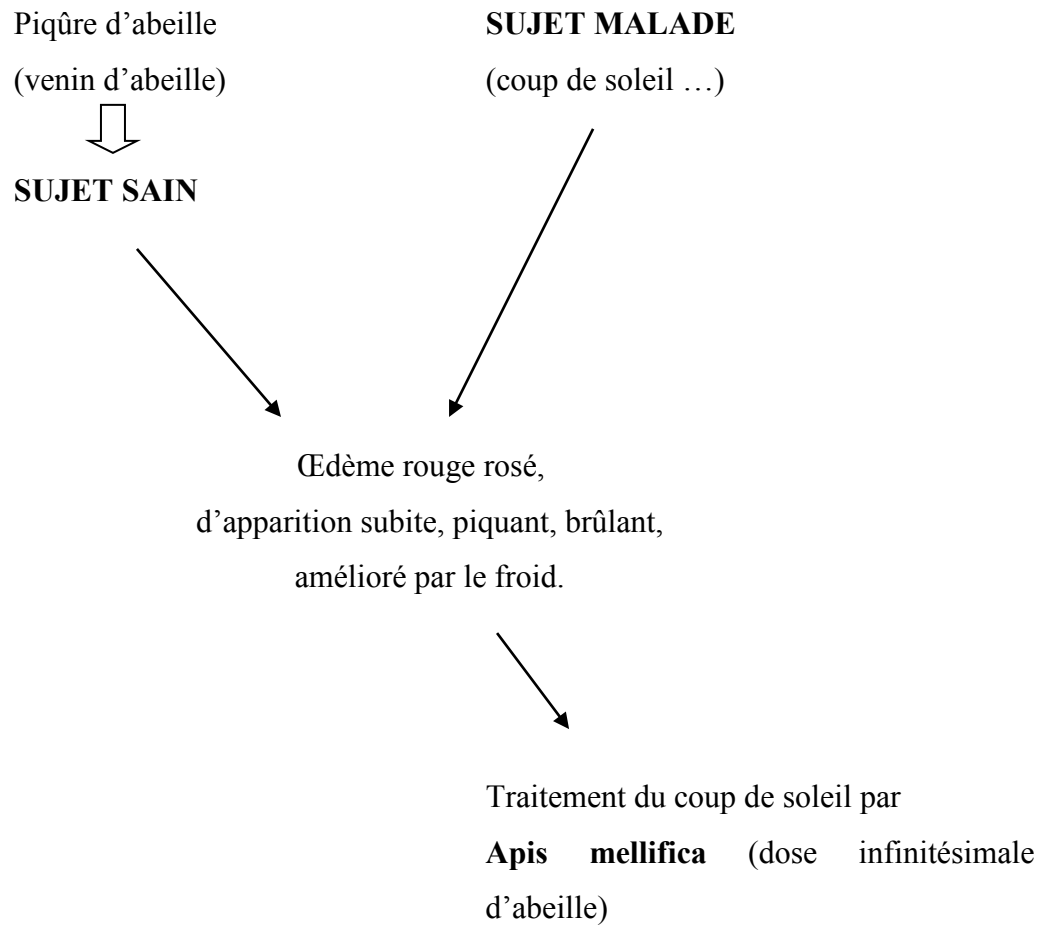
Piqûre d'abeille
(venin d'abeille)

SUJET MALADE
(coup de soleil …)

SUJET SAIN

Œdème rouge rosé,
d'apparition subite, piquant, brûlant,
amélioré par le froid.

Traitement du coup de soleil par
Apis mellifica (dose infinitésimale d'abeille)